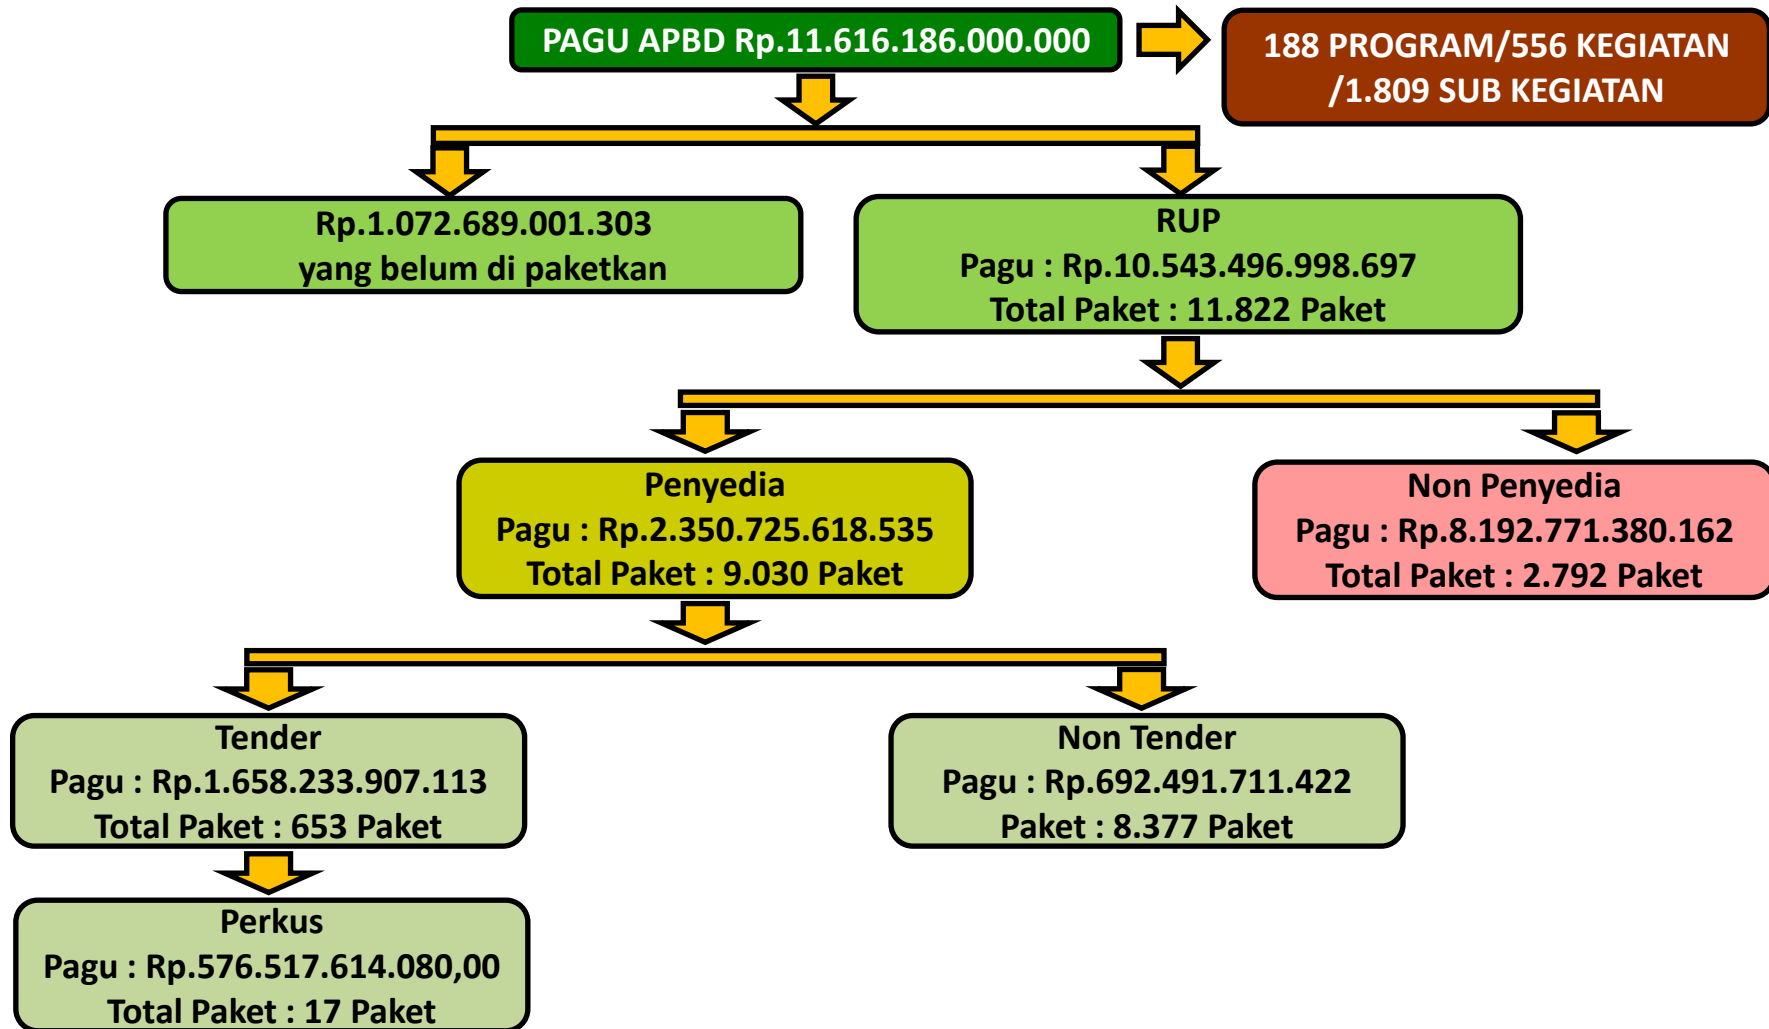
PAGU APBD Rp.11.616.186.000.000

188 PROGRAM/556 KEGIATAN /1.809 SUB KEGIATAN

Rp.1.072.689.001.303
yang belum di paketkan

RUP
Pagu : Rp.10.543.496.998.697
Total Paket : 11.822 Paket

Penyedia
Pagu : Rp.2.350.725.618.535
Total Paket : 9.030 Paket

Non Penyedia
Pagu : Rp.8.192.771.380.162
Total Paket : 2.792 Paket

Tender
Pagu : Rp.1.658.233.907.113
Total Paket : 653 Paket

Non Tender
Pagu : Rp.692.491.711.422
Paket : 8.377 Paket

Perkus
Pagu : Rp.576.517.614.080,00
Total Paket : 17 Paket